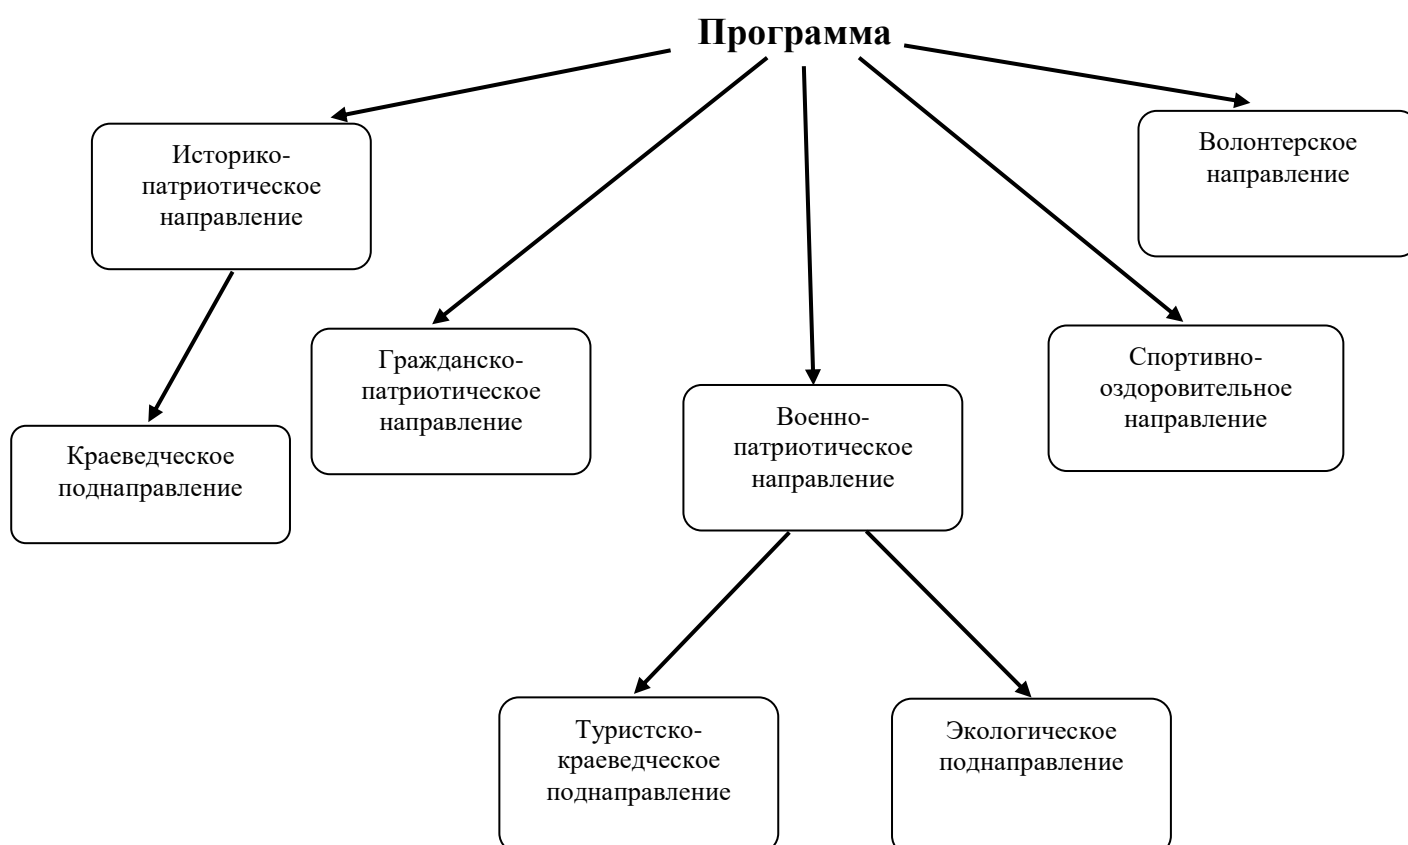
Программа

Историко-патриотическое направление

Волонтерское направление

Гражданско-патриотическое направление

Военно-патриотическое направление

Спортивно-оздоровительное направление

Краеведческое поднаправление

Туристско-краеведческое поднаправление

Экологическое поднаправление